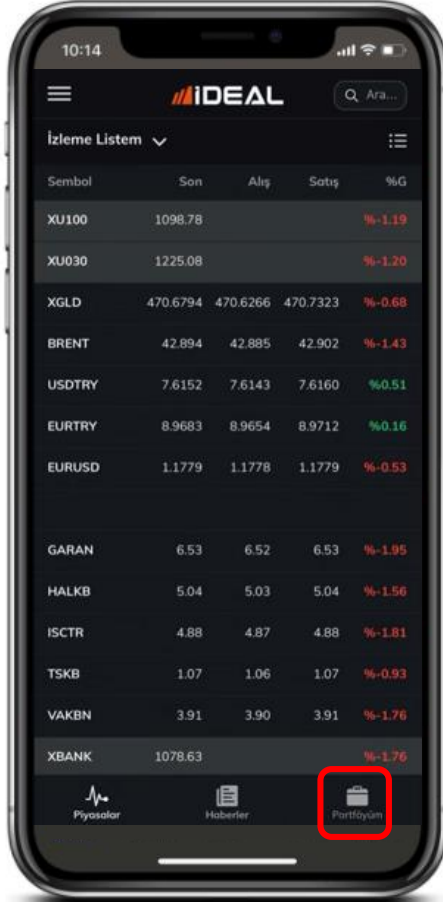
10:14

iDEAL

Ara...

İzleme Listem

| Sembol | Son | Alış | Satış | %G |
|---|---|---|---|---|
| XU100 | 1098.78 | | | %-1.19 |
| XU030 | 1225.08 | | | %-1.20 |
| XGLD | 470.6794 | 470.6266 | 470.7323 | %-0.68 |
| BRENT | 42.894 | 42.885 | 42.902 | %-1.43 |
| USDTRY | 7.6152 | 7.6143 | 7.6160 | %0.51 |
| EURTRY | 8.9683 | 8.9654 | 8.9712 | %0.16 |
| EURUSD | 1.1779 | 1.1778 | 1.1779 | %-0.53 |
| GARAN | 6.53 | 6.52 | 6.53 | %-1.95 |
| HALKB | 5.04 | 5.03 | 5.04 | %-1.56 |
| ISCTR | 4.88 | 4.87 | 4.88 | %-1.81 |
| TSKB | 1.07 | 1.06 | 1.07 | %-0.93 |
| VAKBN | 3.91 | 3.90 | 3.91 | %-1.76 |
| XBANK | 1078.63 | | | %-1.76 |

Piyasalar
Haberler
Portföyüm